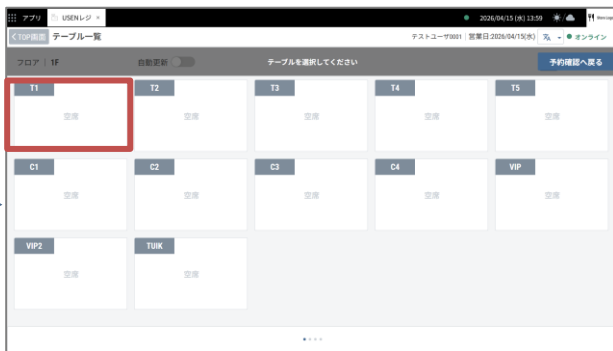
アプリ USENレジ ×

2026/04/15 (水) 13:59

TOP画面 テーブル一覧

テストユーザ0001 | 営業日:2026/04/15(水) ● オンライン

フロア | 1F 自動更新 テーブルを選択してください 予約確認へ戻る

T1
空席

T2
空席

T3
空席

T4
空席

T5
空席

C1
空席

C2
空席

C3
空席

C4
空席

VIP
空席

VIP2
空席

TUIK
空席